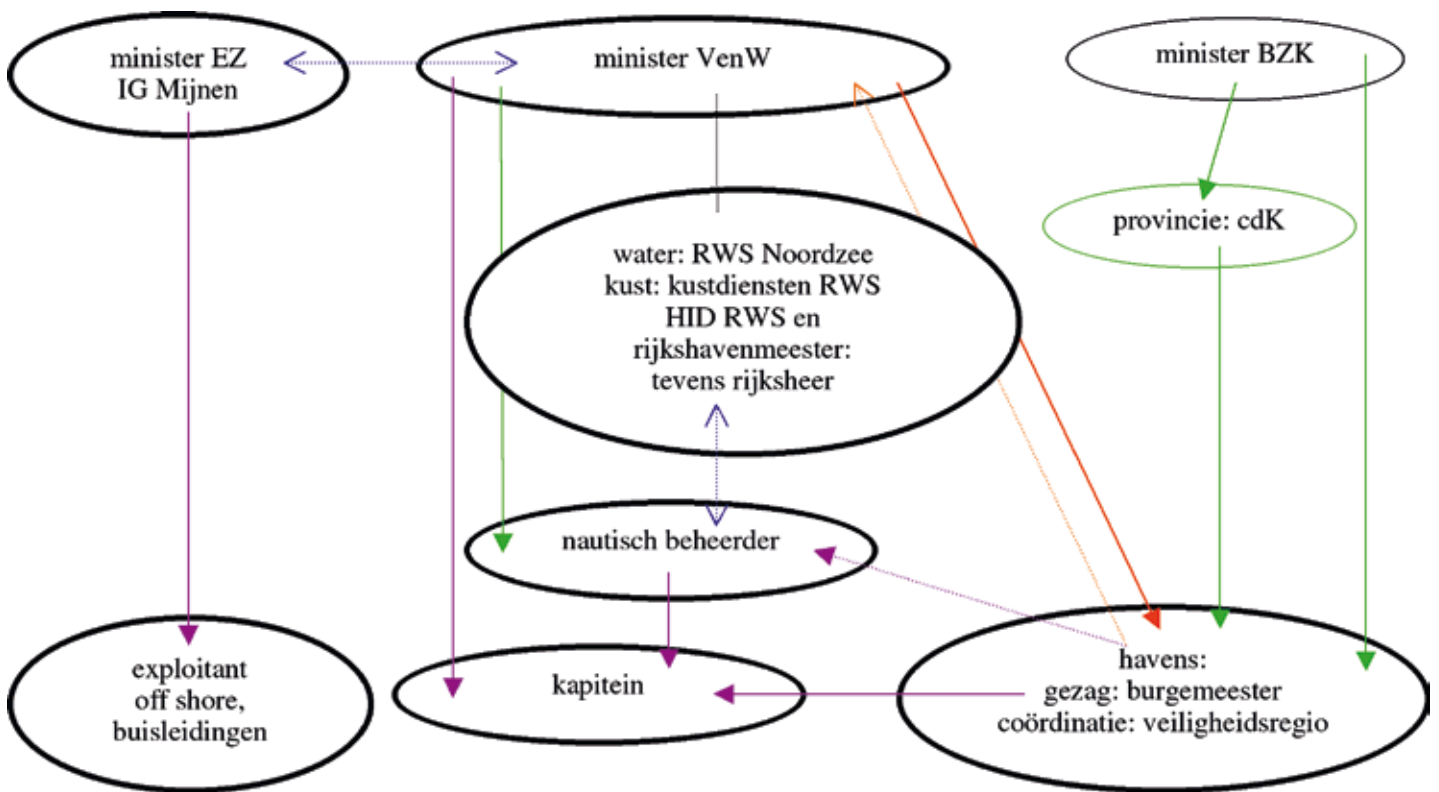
minister EZ
IG Mijnen

minister VenW

minister BZK

provincie: cdK

water: RWS Noordzee
kust: kustdiensten RWS
HID RWS en
rijkshavenmeester:
tevens rijksheer

nautisch beheerder

exploitant
off shore,
buisleidingen

kapitein

havens:
gezag: burgemeester
coördinatie: veiligheidsregio